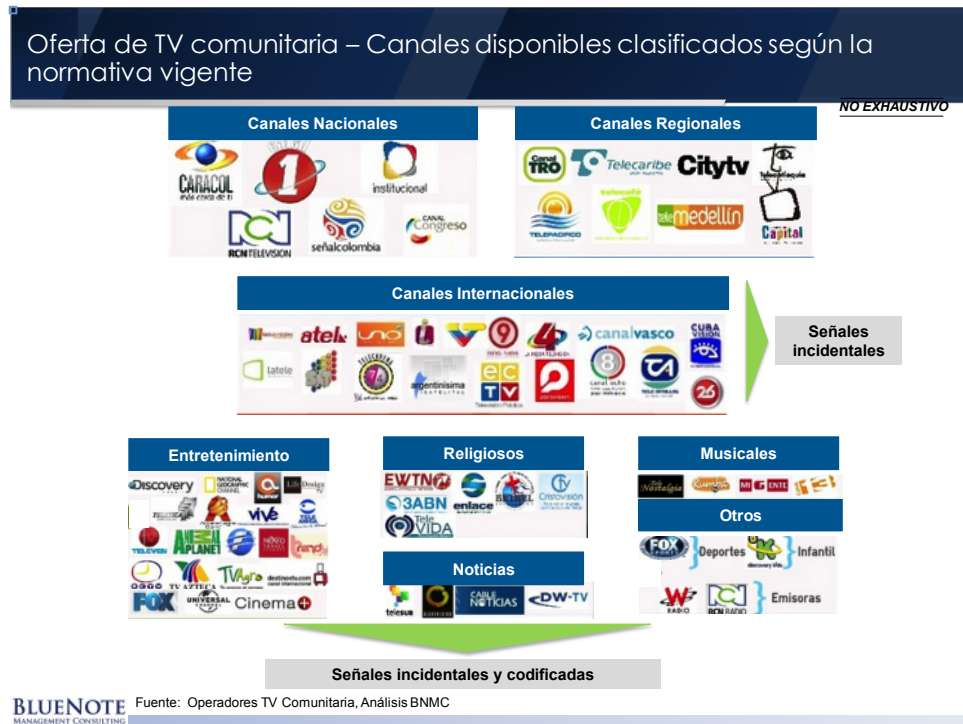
Oferta de TV comunitaria – Canales disponibles clasificados según la normativa vigente

NO EXHAUSTIVO

Canales Nacionales

CARACOL más cerca de ti

1

institucional

RCN TELEVISION

señalcolombia

CANAL Congreso

Canales Regionales

Canal TRO

Telecaribe

Citytv

Teleantioquia

TELEPACIFICO

Telecafé

tele medellín

Canal Capital

Canales Internacionales

atel

latele

argentinisima

canal vasco

CUBA VISION

Señales incidentales

Entretenimiento

Discovery

NATIONAL GEOGRAPHIC CHANNEL

humor

Life Design TV

vive

TELEVEN

ANIMAL PLANET

TV AZTECA

TV Agro

UNIVERSAL CHANNEL

FOX

Cinema+

Religiosos

EWTN

3ABN

enlace

Cristovisión

Tele VIDA

Noticias

telesur

CABLE NOTICIAS

DW-TV

Musicales

Tu Nostalgia

MTV

Otros

FOX

Deportes

Infantil

discovery kids

W RADIO

RCN RADIO

Emisoras

Señales incidentales y codificadas

BLUENOTE MANAGEMENT CONSULTING

Fuente: Operadores TV Comunitaria, Análisis BNMC